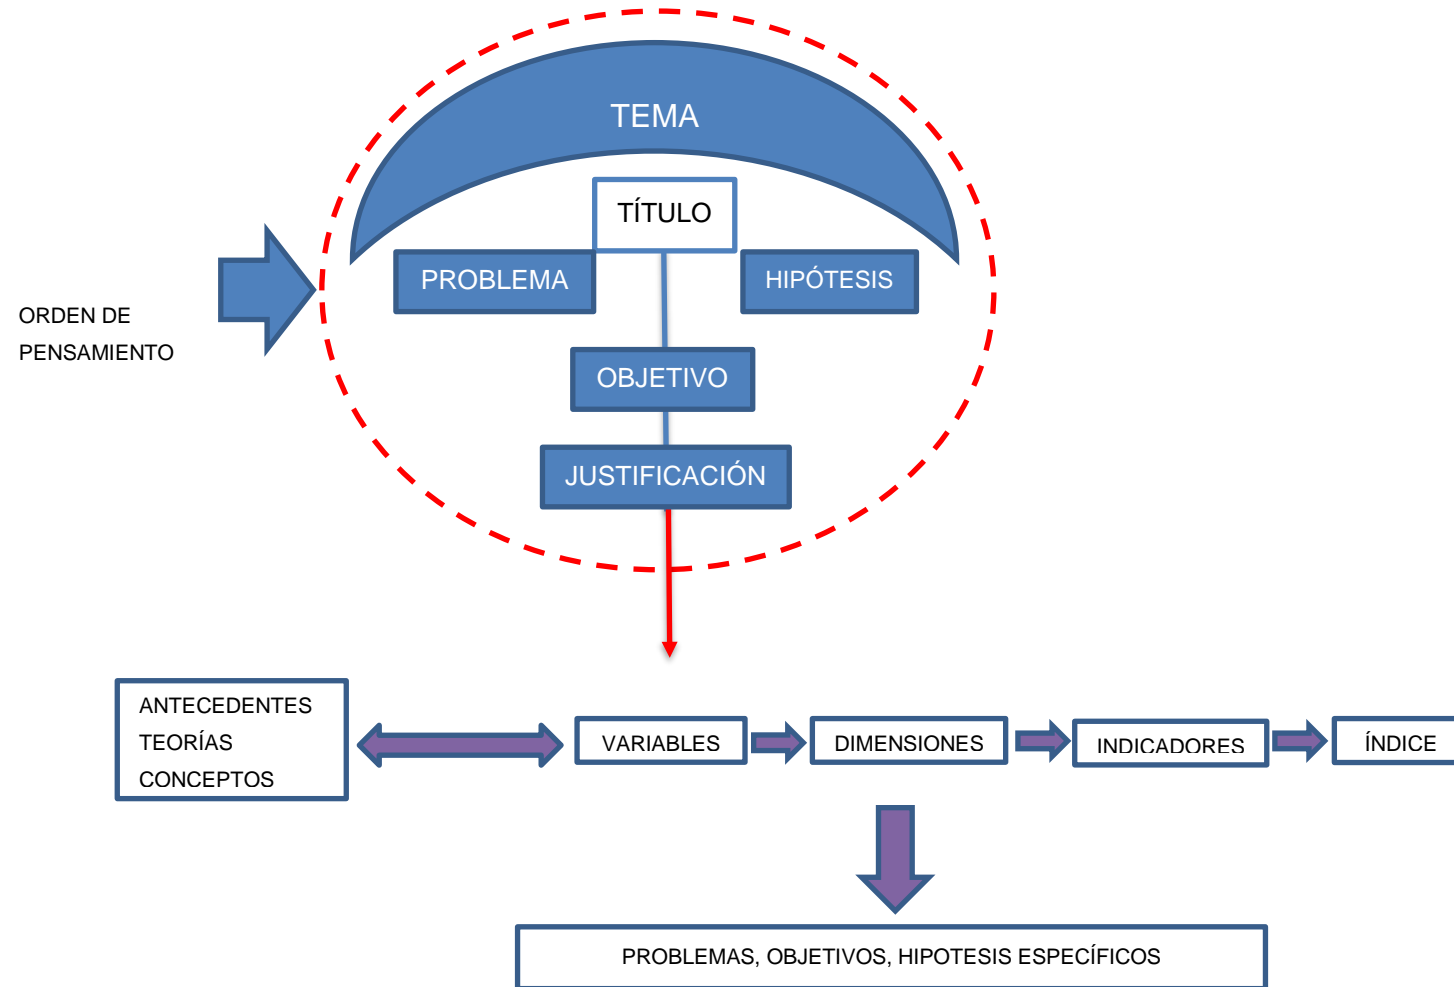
TEMA

TÍTULO

PROBLEMA

HIPÓTESIS

ORDEN DE PENSAMIENTO

OBJETIVO

JUSTIFICACIÓN

ANTECEDENTES
TEORÍAS
CONCEPTOS

VARIABLES

DIMENSIONES

INDICADORES

ÍNDICE

PROBLEMAS, OBJETIVOS, HIPOTESIS ESPECÍFICOS